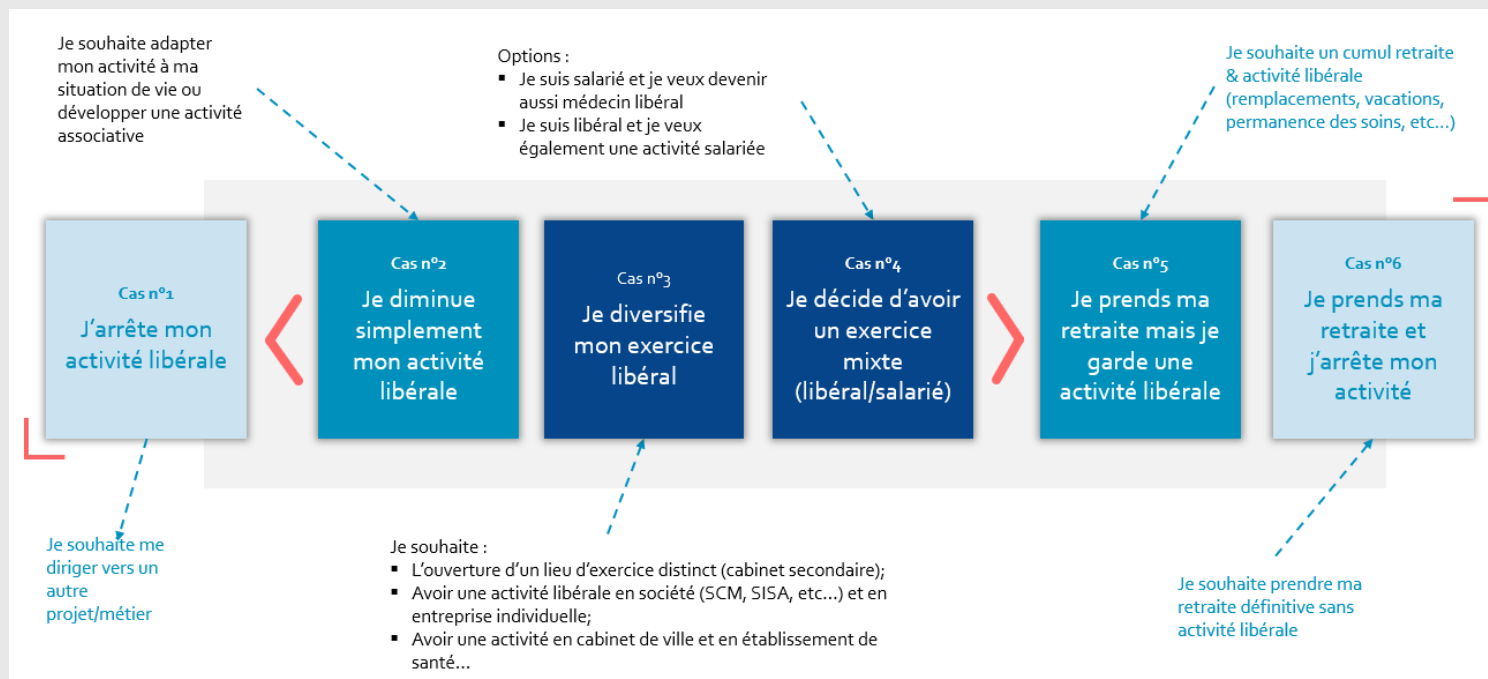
Je souhaite adapter mon activité à ma situation de vie ou développer une activité associative

Options :
▪ Je suis salarié et je veux devenir aussi médecin libéral
▪ Je suis libéral et je veux également une activité salariée

Je souhaite un cumul retraite & activité libérale (remplacements, vacations, permanence des soins, etc…)

Cas n°1
J'arrête mon activité libérale

Cas n°2
Je diminue simplement mon activité libérale

Cas n°3
Je diversifie mon exercice libéral

Cas n°4
Je décide d'avoir un exercice mixte (libéral/salarié)

Cas n°5
Je prends ma retraite mais je garde une activité libérale

Cas n°6
Je prends ma retraite et j'arrête mon activité

Je souhaite me diriger vers un autre projet/métier

Je souhaite :
▪ L'ouverture d'un lieu d'exercice distinct (cabinet secondaire);
▪ Avoir une activité libérale en société (SCM, SISA, etc…) et en entreprise individuelle;
▪ Avoir une activité en cabinet de ville et en établissement de santé…

Je souhaite prendre ma retraite définitive sans activité libérale